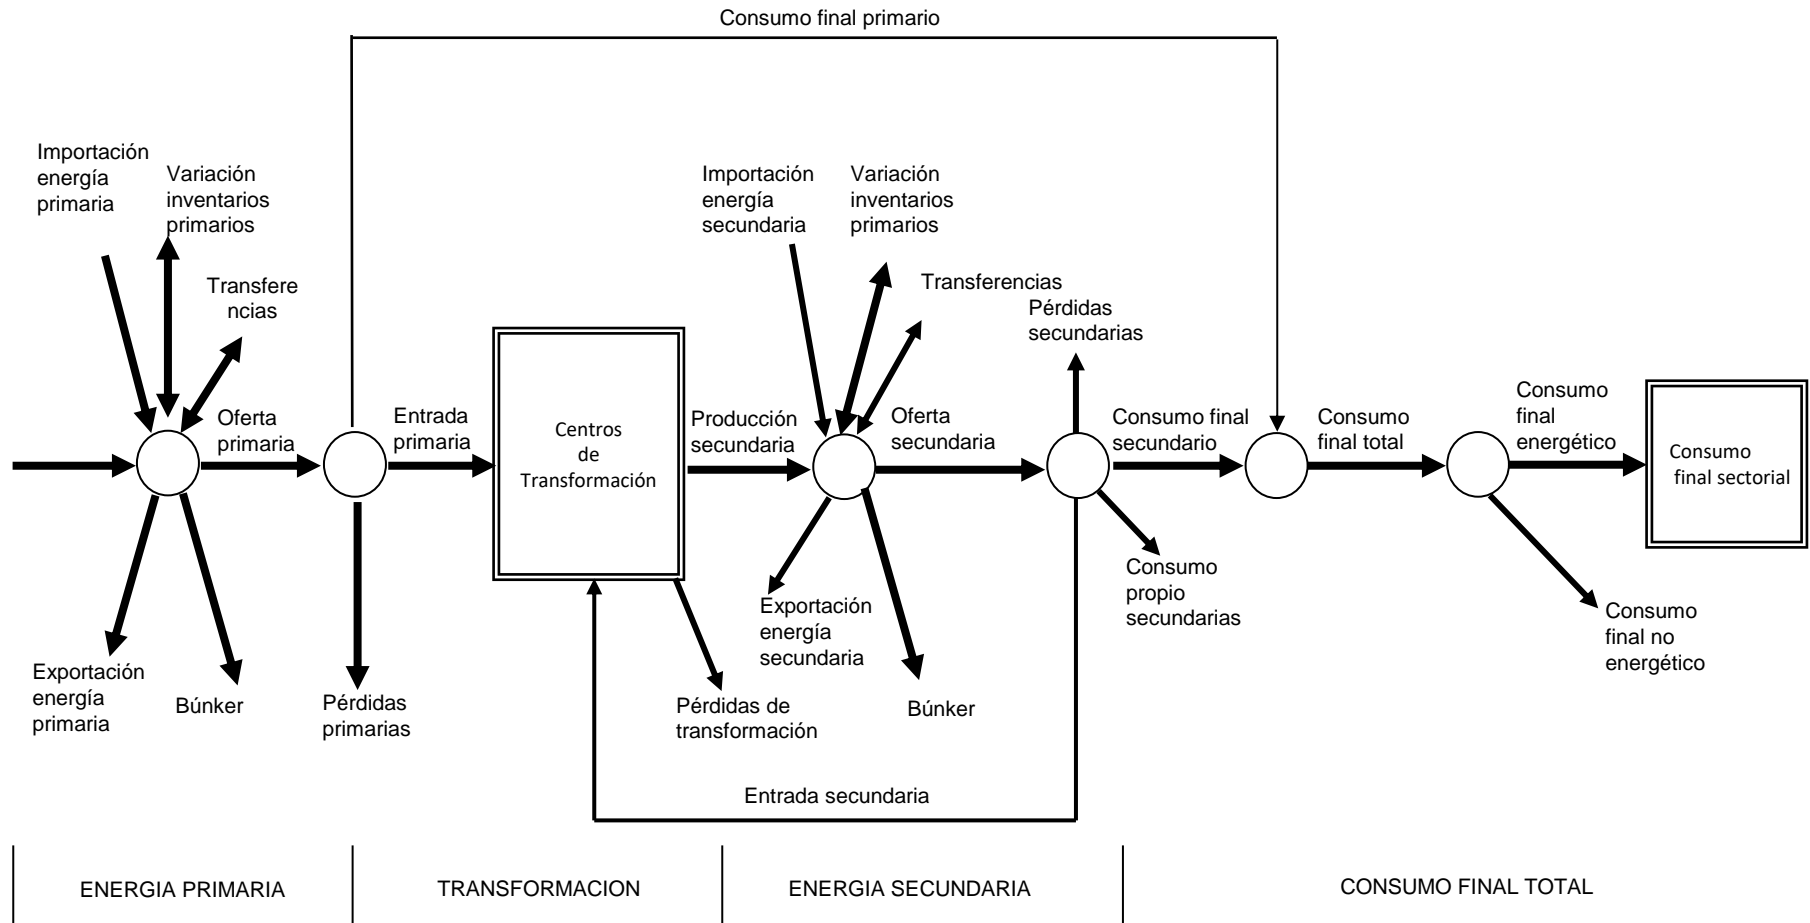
Consumo final primario

Importación energía primaria

Variación inventarios primarios

Transfere ncias

Oferta primaria

Entrada primaria

Centros de Transformación

Producción secundaria

Importación energía secundaria

Variación inventarios primarios

Transferencias

Pérdidas secundarias

Oferta secundaria

Consumo final secundario

Consumo final total

Consumo final energético

Consumo final sectorial

Exportación energía primaria

Búnker

Pérdidas primarias

Pérdidas de transformación

Exportación energía secundaria

Búnker

Consumo propio secundarias

Consumo final no energético

Entrada secundaria

ENERGIA PRIMARIA

TRANSFORMACION

ENERGIA SECUNDARIA

CONSUMO FINAL TOTAL